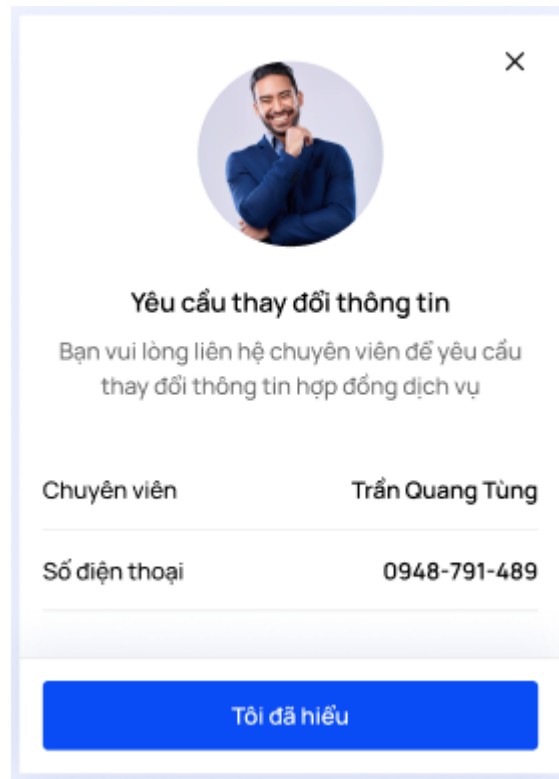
×

Yêu cầu thay đổi thông tin

Bạn vui lòng liên hệ chuyên viên để yêu cầu thay đổi thông tin hợp đồng dịch vụ

| Chuyên viên | Trần Quang Tùng |
|---|---|
| Số điện thoại | 0948-791-489 |

Tôi đã hiểu